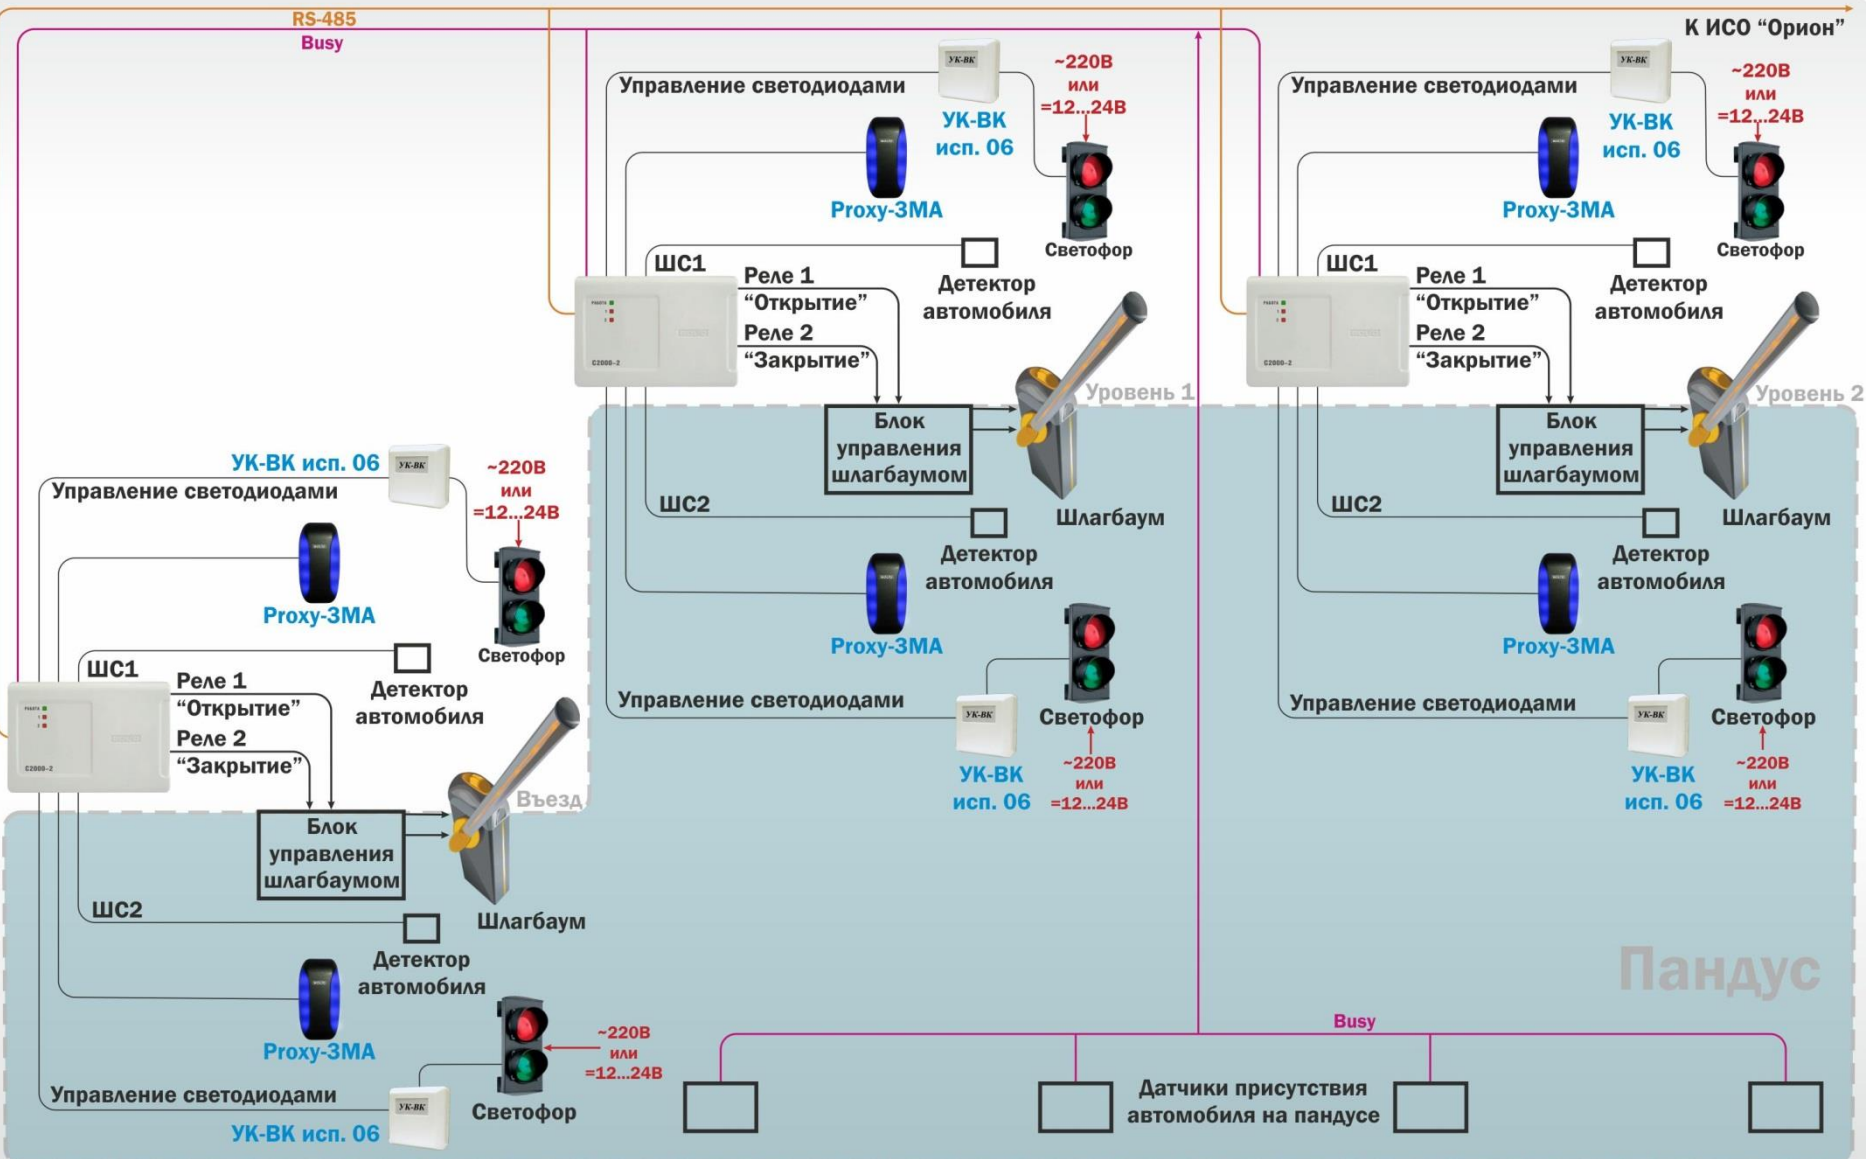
RS-485
Busy
К ИСО "Орион"

Управление светодиодами
УК-ВК
УК-ВК исп. 06
~220В или =12...24В
Proxy-3MA
Светофор
ШС1
Реле 1 "Открытие"
Реле 2 "Закрытие"
Детектор автомобиля
С2000-2
Уровень 1
Блок управления шлагбаумом
ШС2
Шлагбаум
Детектор автомобиля
Proxy-3MA
Управление светодиодами
Светофор
УК-ВК исп. 06
~220В или =12...24В

Управление светодиодами
УК-ВК
УК-ВК исп. 06
~220В или =12...24В
Proxy-3MA
Светофор
ШС1
Реле 1 "Открытие"
Реле 2 "Закрытие"
Детектор автомобиля
С2000-2
Уровень 2
Блок управления шлагбаумом
ШС2
Шлагбаум
Детектор автомобиля
Proxy-3MA
Управление светодиодами
Светофор
УК-ВК исп. 06
~220В или =12...24В

УК-ВК исп. 06
Управление светодиодами
~220В или =12...24В
Proxy-3MA
Светофор
ШС1
Реле 1 "Открытие"
Реле 2 "Закрытие"
Детектор автомобиля
С2000-2
Въезд
Блок управления шлагбаумом
ШС2
Шлагбаум
Детектор автомобиля
Proxy-3MA
~220В или =12...24В
Управление светодиодами
Светофор
УК-ВК исп. 06

Пандус
Busy
Датчики присутствия автомобиля на пандусе